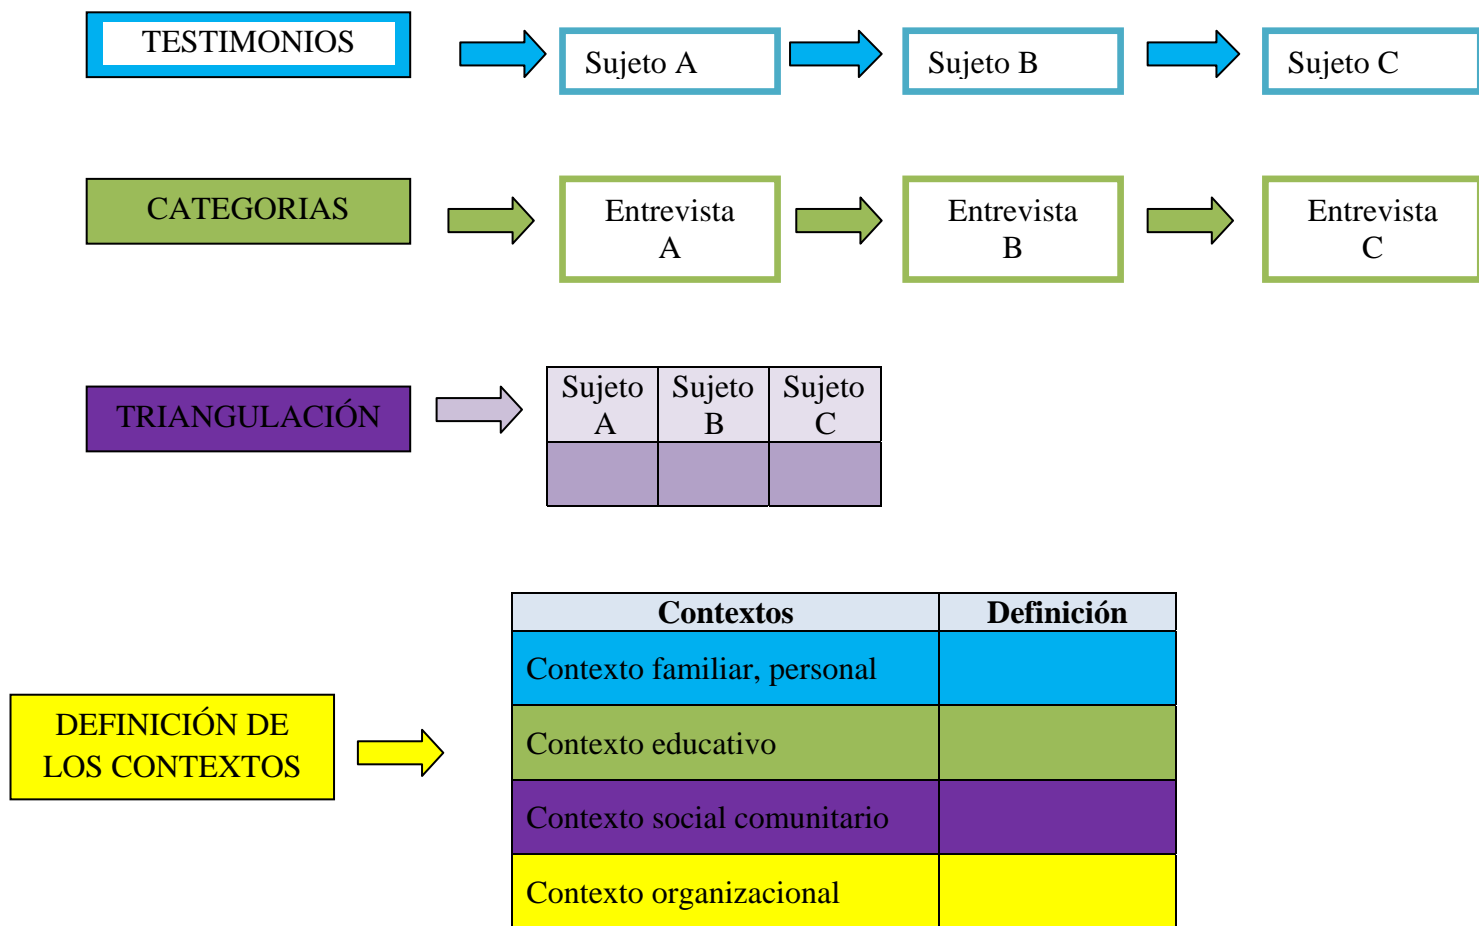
TESTIMONIOS

Sujeto A

Sujeto B

Sujeto C

CATEGORIAS

Entrevista A

Entrevista B

Entrevista C

TRIANGULACIÓN

| Sujeto A | Sujeto B | Sujeto C |
|---|---|---|
| | | |

DEFINICIÓN DE LOS CONTEXTOS

| Contextos | Definición |
|---|---|
| Contexto familiar, personal | |
| Contexto educativo | |
| Contexto social comunitario | |
| Contexto organizacional | |